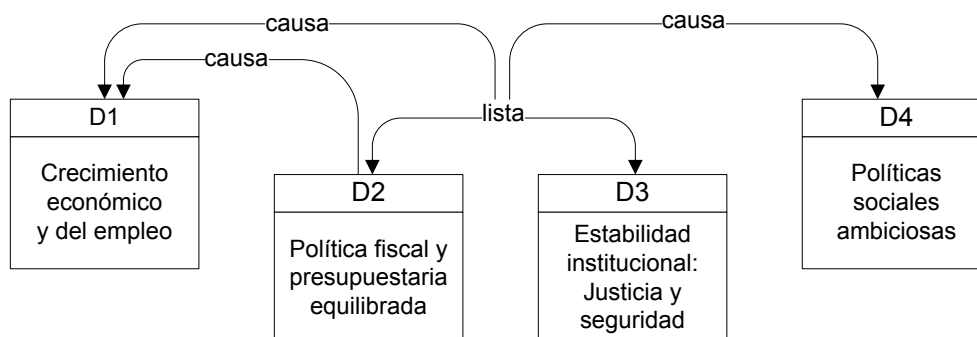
causa

causa

causa

lista

D1

Crecimiento económico y del empleo

D2

Política fiscal y presupuestaria equilibrada

D3

Estabilidad institucional: Justicia y seguridad

D4

Políticas sociales ambiciosas